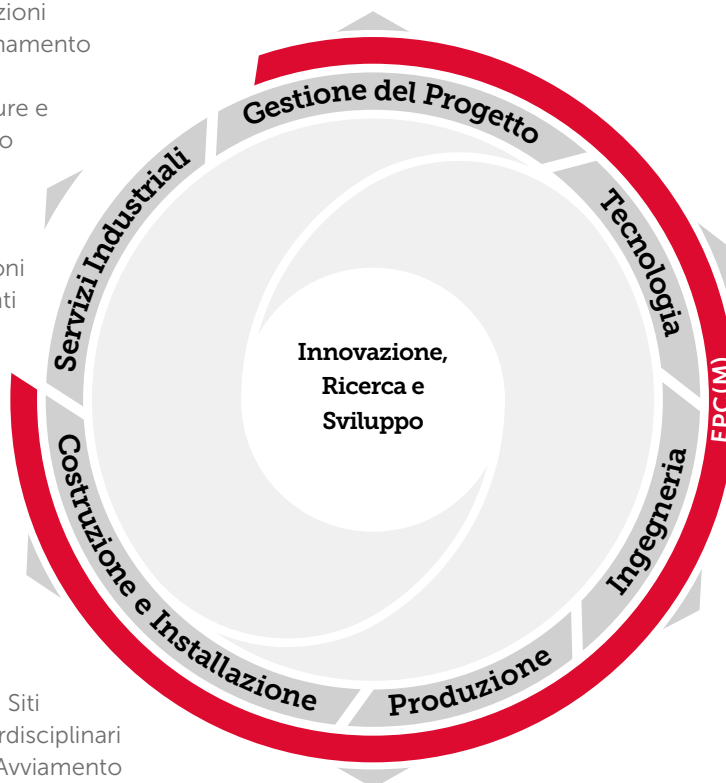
zioni
hamento

ure e
o

oni
nti

Siti
rdisciplinari
Avviamento

Gestione del Progetto

Tecnologia

Ingegneria

Produzione

Costruzione e Installazione

Servizi Industriali

EPC(M)

Innovazione, Ricerca e Sviluppo